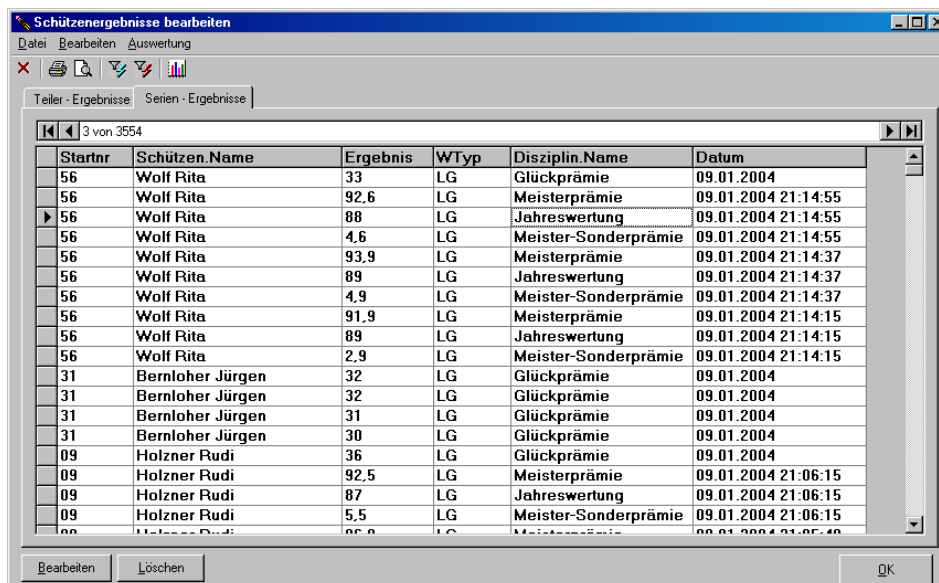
Schützenergebnisse bearbeiten

Datei Bearbeiten Auswertung

Teiler - Ergebnisse | Serien - Ergebnisse

3 von 3554

| Startnr | Schützen.Name | Ergebnis | WTyp | Disziplin.Name | Datum |
|---|---|---|---|---|---|
| 56 | Wolf Rita | 33 | LG | Glückprämie | 09.01.2004 |
| 56 | Wolf Rita | 92,6 | LG | Meisterprämie | 09.01.2004 21:14:55 |
| 56 | Wolf Rita | 88 | LG | Jahreswertung | 09.01.2004 21:14:55 |
| 56 | Wolf Rita | 4,6 | LG | Meister-Sonderprämie | 09.01.2004 21:14:55 |
| 56 | Wolf Rita | 93,9 | LG | Meisterprämie | 09.01.2004 21:14:37 |
| 56 | Wolf Rita | 89 | LG | Jahreswertung | 09.01.2004 21:14:37 |
| 56 | Wolf Rita | 4,9 | LG | Meister-Sonderprämie | 09.01.2004 21:14:37 |
| 56 | Wolf Rita | 91,9 | LG | Meisterprämie | 09.01.2004 21:14:15 |
| 56 | Wolf Rita | 89 | LG | Jahreswertung | 09.01.2004 21:14:15 |
| 56 | Wolf Rita | 2,9 | LG | Meister-Sonderprämie | 09.01.2004 21:14:15 |
| 31 | Bernloher Jürgen | 32 | LG | Glückprämie | 09.01.2004 |
| 31 | Bernloher Jürgen | 32 | LG | Glückprämie | 09.01.2004 |
| 31 | Bernloher Jürgen | 31 | LG | Glückprämie | 09.01.2004 |
| 31 | Bernloher Jürgen | 30 | LG | Glückprämie | 09.01.2004 |
| 09 | Holzner Rudi | 36 | LG | Glückprämie | 09.01.2004 |
| 09 | Holzner Rudi | 92,5 | LG | Meisterprämie | 09.01.2004 21:06:15 |
| 09 | Holzner Rudi | 87 | LG | Jahreswertung | 09.01.2004 21:06:15 |
| 09 | Holzner Rudi | 5,5 | LG | Meister-Sonderprämie | 09.01.2004 21:06:15 |
| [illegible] | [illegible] | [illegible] | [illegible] | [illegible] | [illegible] |

Bearbeiten | Löschen | OK